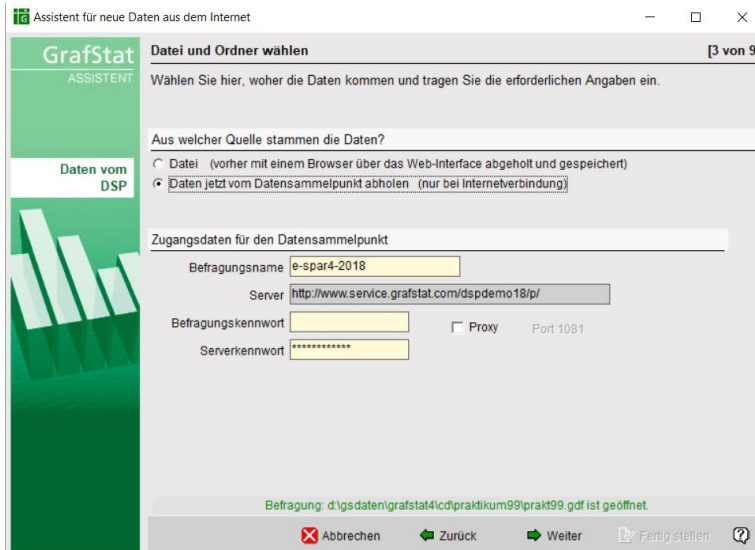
Assistent für neue Daten aus dem Internet

GrafStat
ASSISTENT

Daten vom DSP

Datei und Ordner wählen [3 von 9

Wählen Sie hier, woher die Daten kommen und tragen Sie die erforderlichen Angaben ein.

Aus welcher Quelle stammen die Daten?

Datei (vorher mit einem Browser über das Web-Interface abgeholt und gespeichert)

Daten jetzt vom Datensammelpunkt abholen (nur bei Internetverbindung)

Zugangsdaten für den Datensammelpunkt

Befragungsname e-spar4-2018

Server http://www.service.grafstat.com/dspdemo18/p/

Befragungskennwort

Proxy Port 1081

Serverkennwort ************

Befragung: d:\gsdaten\grafstat4\cd\praktikum99\prakt99.gdf ist geöffnet.

Abbrechen Zurück Weiter Fertig stellen